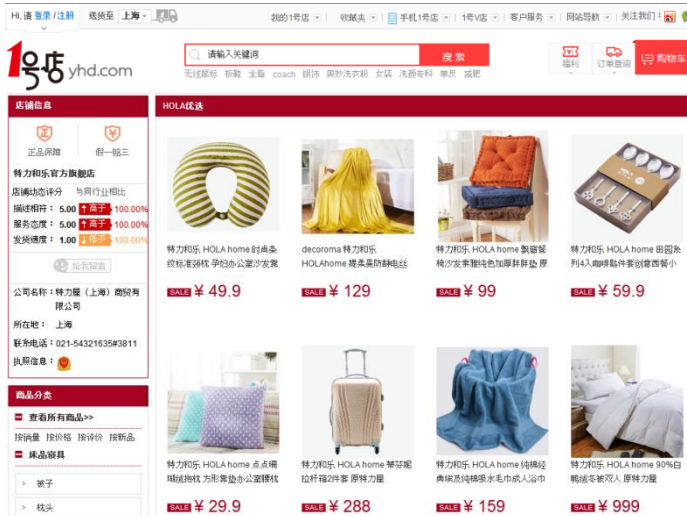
Hi, 请 登录 / 注册 　 送货至 上海

我的1号店 | 收藏夹 | 手机1号店 | 1号V店 | 客户服务 | 网站导航 | 关注我们:

1号店 yhd.com

请输入关键词 　 搜 索

无线鼠标 　 板鞋 　 全脂 　 coach 　 锅铲 　 奥妙洗衣粉 　 女装 　 洗面奶 　 单反 　 减肥

福利 　 订单查询 　 购物车

店铺信息

正品保障 　 假一赔三

特力和乐官方旗舰店

店铺动态评分 　 与同行业相比

描述相符: 5.00 高于 100.00%

服务态度: 5.00 高于 100.00%

发货速度: 1.00 低于 100.00%

给我留言

公司名称: 特力屋(上海)商贸有限公司

所在地: 上海

联系电话: 021-54321635#3811

执照信息:

商品分类

查看所有商品>>

按销量 　 按价格 　 按评价 　 按新品

床品寝具

被子

枕头

HOLA优选

特力和乐 HOLA home 时尚条纹标准颈枕 孕妇办公室沙发靠

SALE ¥ 49.9

decoroma 特力和乐 HOLAhome 提柔暴防静电丝

SALE ¥ 129

特力和乐 HOLA home 飘窗餐椅沙发靠垫纯色加厚胖胖垫 厚

SALE ¥ 99

特力和乐 HOLA home 田园系列4入咖啡匙件套创意陶瓷小

SALE ¥ 59.9

特力和乐 HOLA home 点点珊瑚绒抱枕 方形靠垫办公室腰枕

SALE ¥ 29.9

特力和乐 HOLA home 蒂芬妮拉杆箱28寸 原特力屋

SALE ¥ 288

特力和乐 HOLA home 纯棉经典拔及纯棉吸水毛巾成人浴巾

SALE ¥ 159

特力和乐 HOLA home 90%白鸭绒冬被双人 原特力屋

SALE ¥ 999